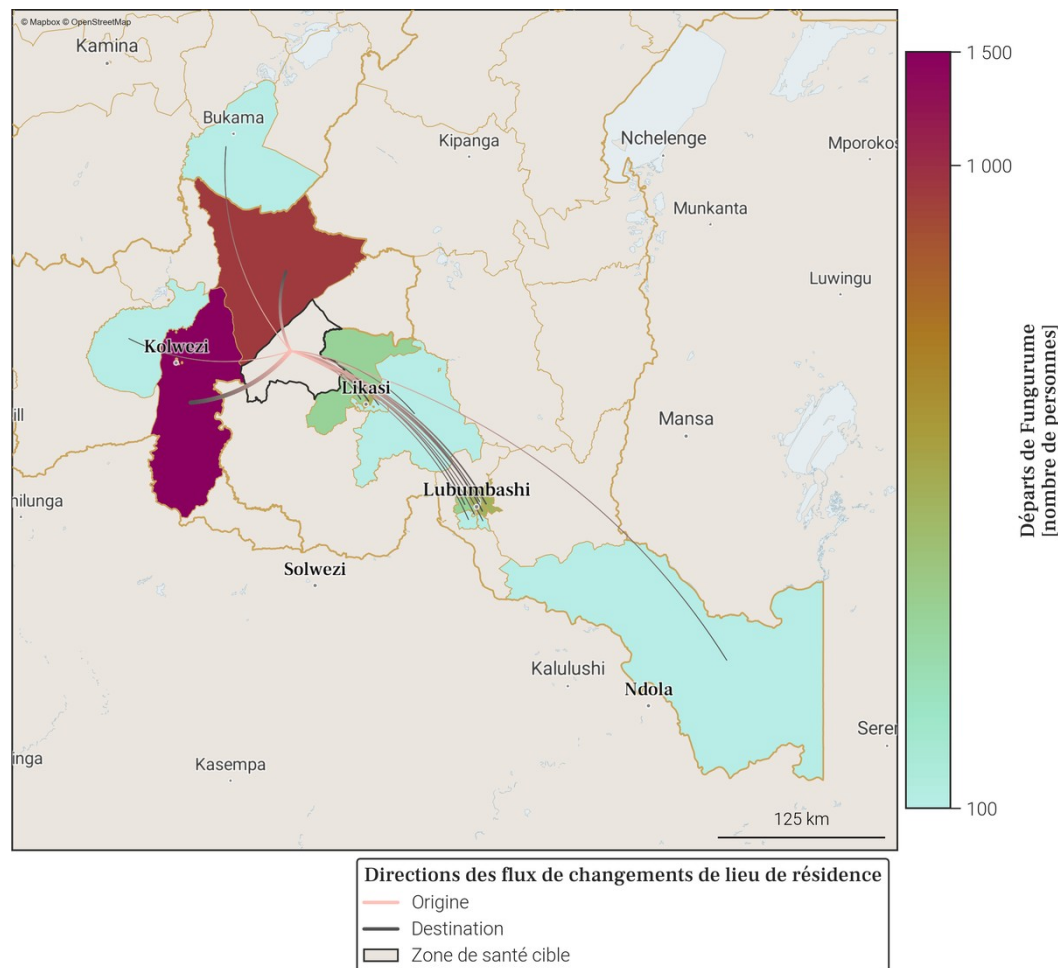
© Mapbox © OpenStreetMap

Kamina
Bukama
Kipanga
Nchelenge
Mporokos
Munkanta
Luwingu
Kolwezi
Likasi
Mansa
ill
Lubumbashi
hilunga
Solwezi
Kalulushi
Ndola
Serer
inga
Kasempa
125 km

1 500
1 000
100
Départs de Fungurume
[nombre de personnes]

Directions des flux de changements de lieu de résidence
Origine
Destination
Zone de santé cible